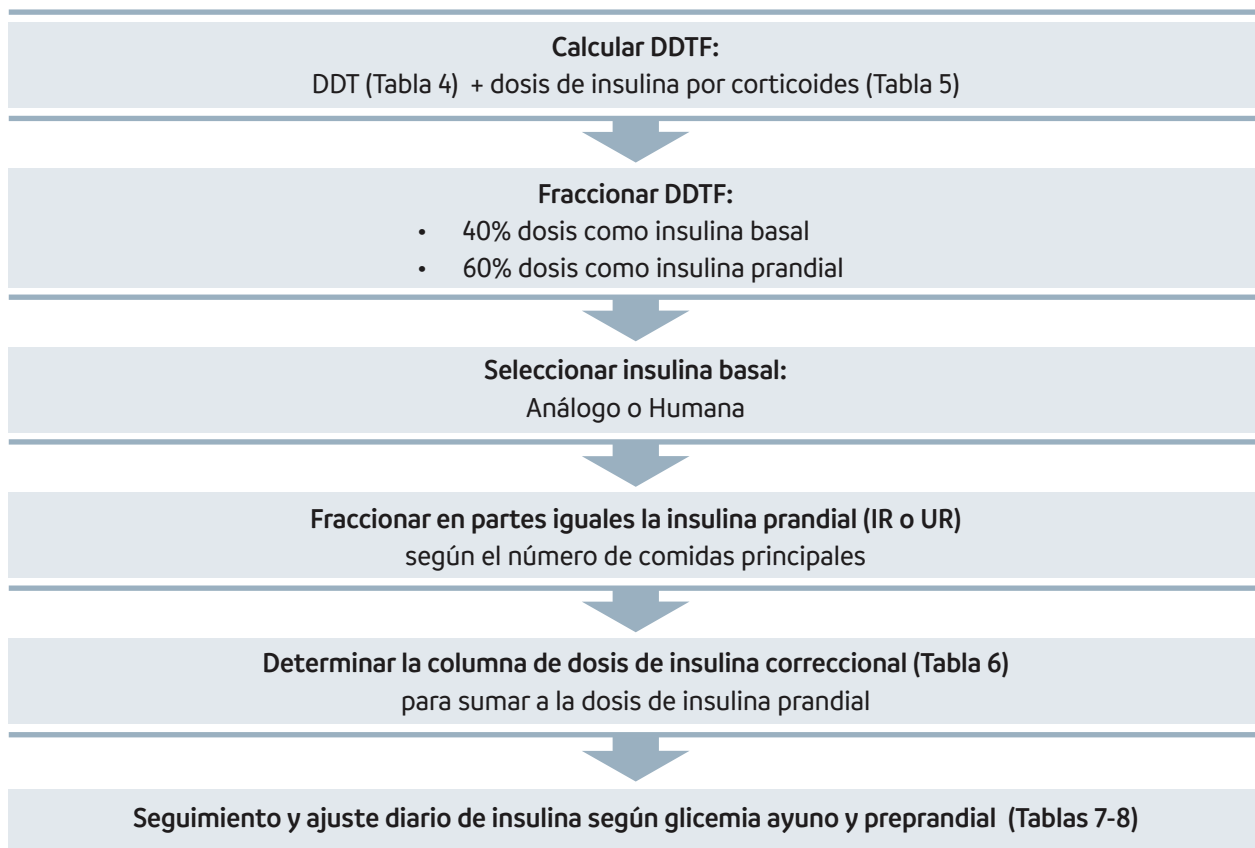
**Calcular DDTF:**
DDT (Tabla 4) + dosis de insulina por corticoides (Tabla 5)

**Fraccionar DDTF:**
- 40% dosis como insulina basal
- 60% dosis como insulina prandial

**Seleccionar insulina basal:**
Análogo o Humana

**Fraccionar en partes iguales la insulina prandial (IR o UR)**
según el número de comidas principales

**Determinar la columna de dosis de insulina correccional (Tabla 6)**
para sumar a la dosis de insulina prandial

**Seguimiento y ajuste diario de insulina según glicemia ayuno y preprandial (Tablas 7-8)**